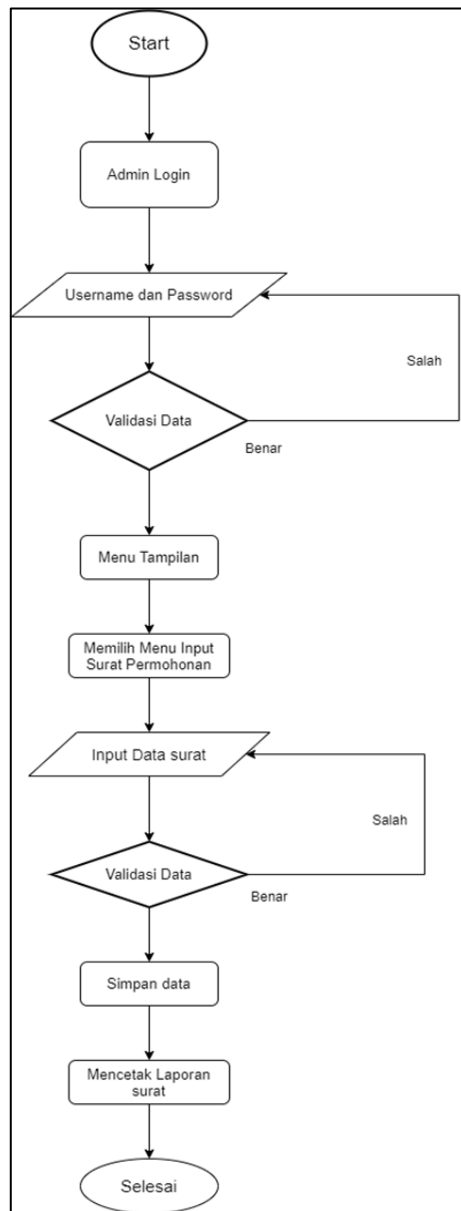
Start

Admin Login

Username dan Password

Salah

Validasi Data

Benar

Menu Tampilan

Memilih Menu Input Surat Permohonan

Input Data surat

Salah

Validasi Data

Benar

Simpan data

Mencetak Laporan surat

Selesai